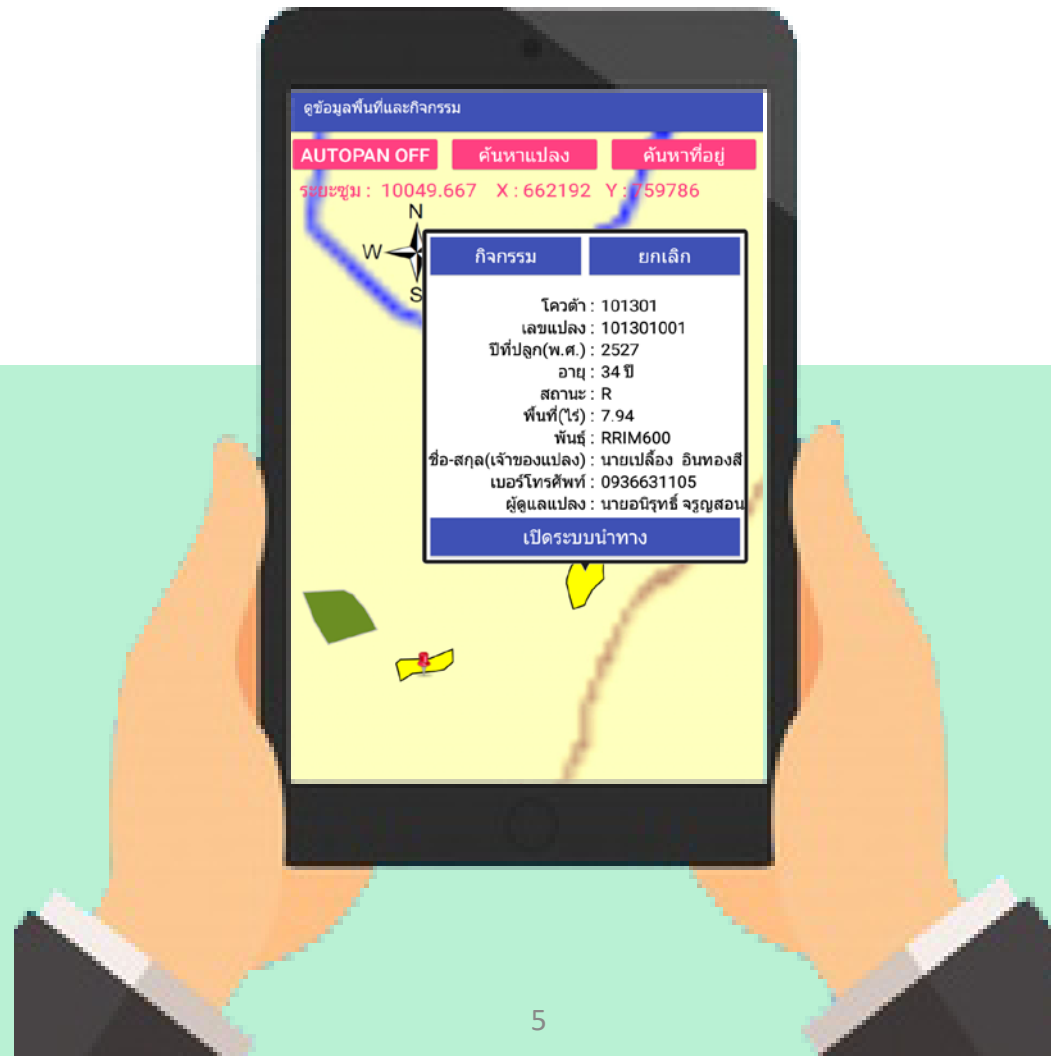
ดูข้อมูลพื้นที่และกิจกรรม

AUTOPAN OFF
ค้นหาแปลง
ค้นหาที่อยู่

ระยะซูม : 10049.667 X : 662192 Y : 759786

N
W
S

กิจกรรม
ยกเลิก

โควต้า : 101301
เลขแปลง : 101301001
ปีที่ปลูก(พ.ศ.) : 2527
อายุ : 34 ปี
สถานะ : R
พื้นที่(ไร่) : 7.94
พันธุ์ : RRIM600
ชื่อ-สกุล(เจ้าของแปลง) : นายเปลื้อง อินทองสี
เบอร์โทรศัพท์ : 0936631105
ผู้ดูแลแปลง : นายอนิรุทธิ์ จรูญสอน

เปิดระบบนำทาง

5